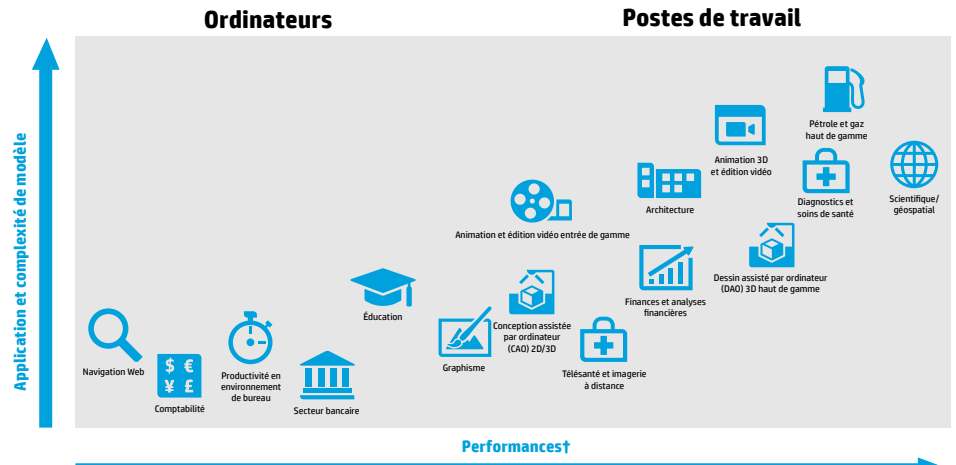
Ordinateurs

Postes de travail

Application et complexité de modèle

Navigation Web

$ € ¥ £

Comptabilité

Productivité en environnement de bureau

Secteur bancaire

Éducation

Graphisme

Conception assistée par ordinateur (CAO) 2D/3D

Animation et édition vidéo entrée de gamme

Télésanté et imagerie à distance

Finances et analyses financières

Architecture

Dessin assisté par ordinateur (DAO) 3D haut de gamme

Animation 3D et édition vidéo

Diagnostics et soins de santé

Pétrole et gaz haut de gamme

Scientifique/ géospatial

Performances†